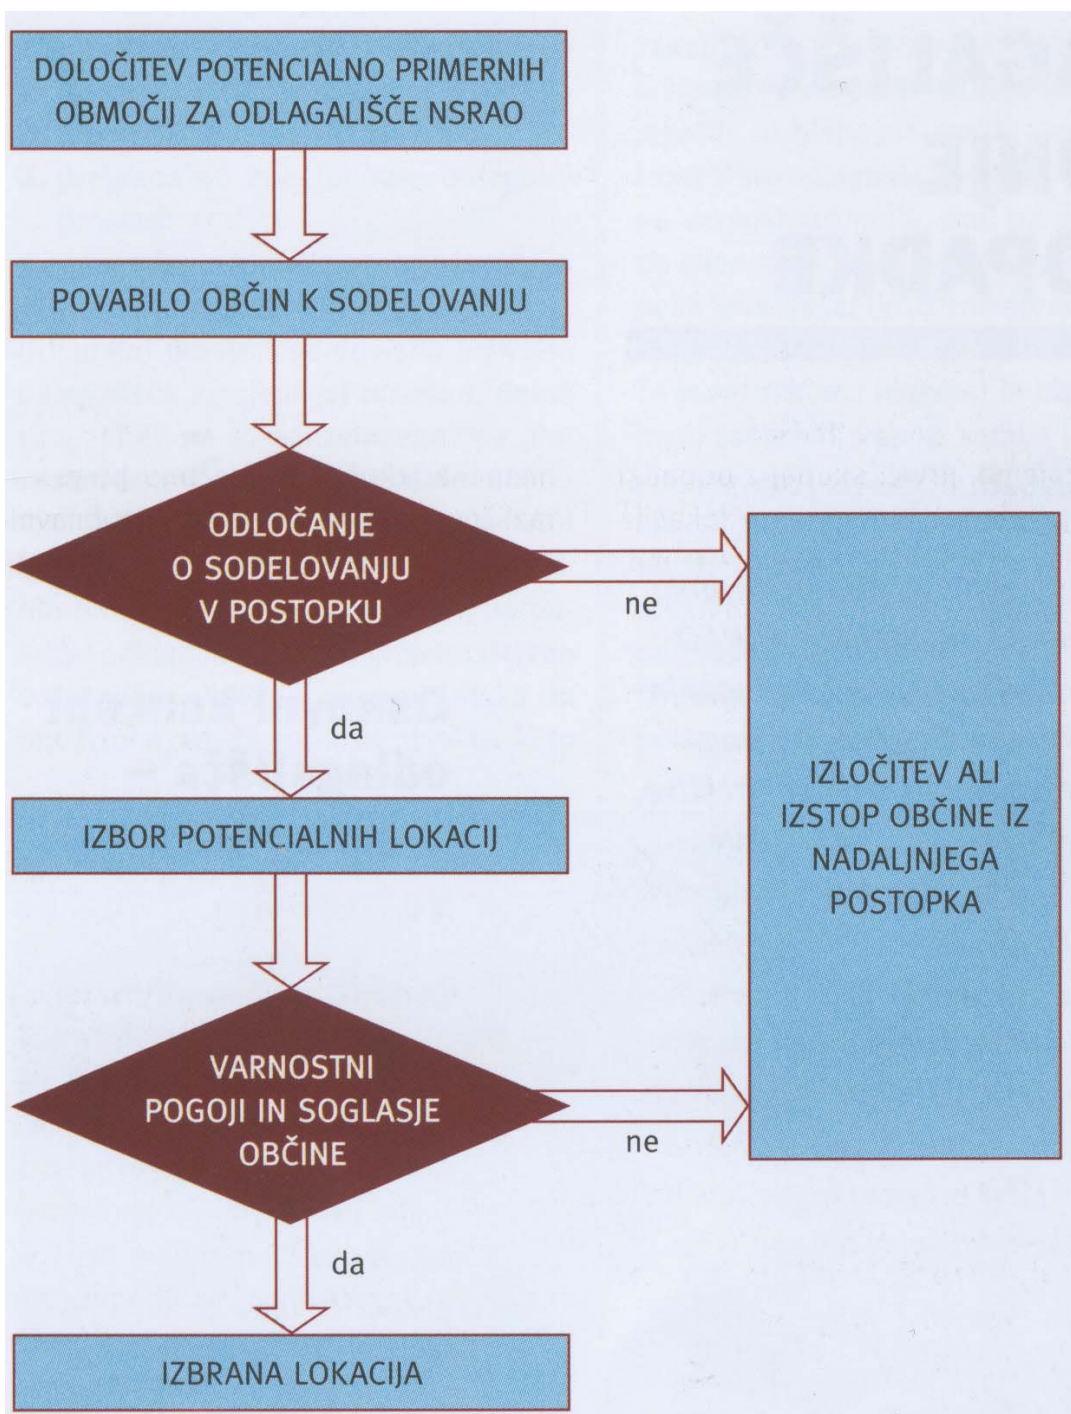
DOLOČITEV POTENCIALNO PRIMERNIH OBMOČIJ ZA ODLAGALIŠČE NSRAO

POVABILO OBČIN K SODELOVANJU

ODLOČANJE O SODELOVANJU V POSTOPKU

ne

da

IZBOR POTENCIALNIH LOKACIJ

IZLOČITEV ALI IZSTOP OBČINE IZ NADALJNJEGA POSTOPKA

VARNOSTNI POGOJI IN SOGLASJE OBČINE

ne

da

IZBRANA LOKACIJA